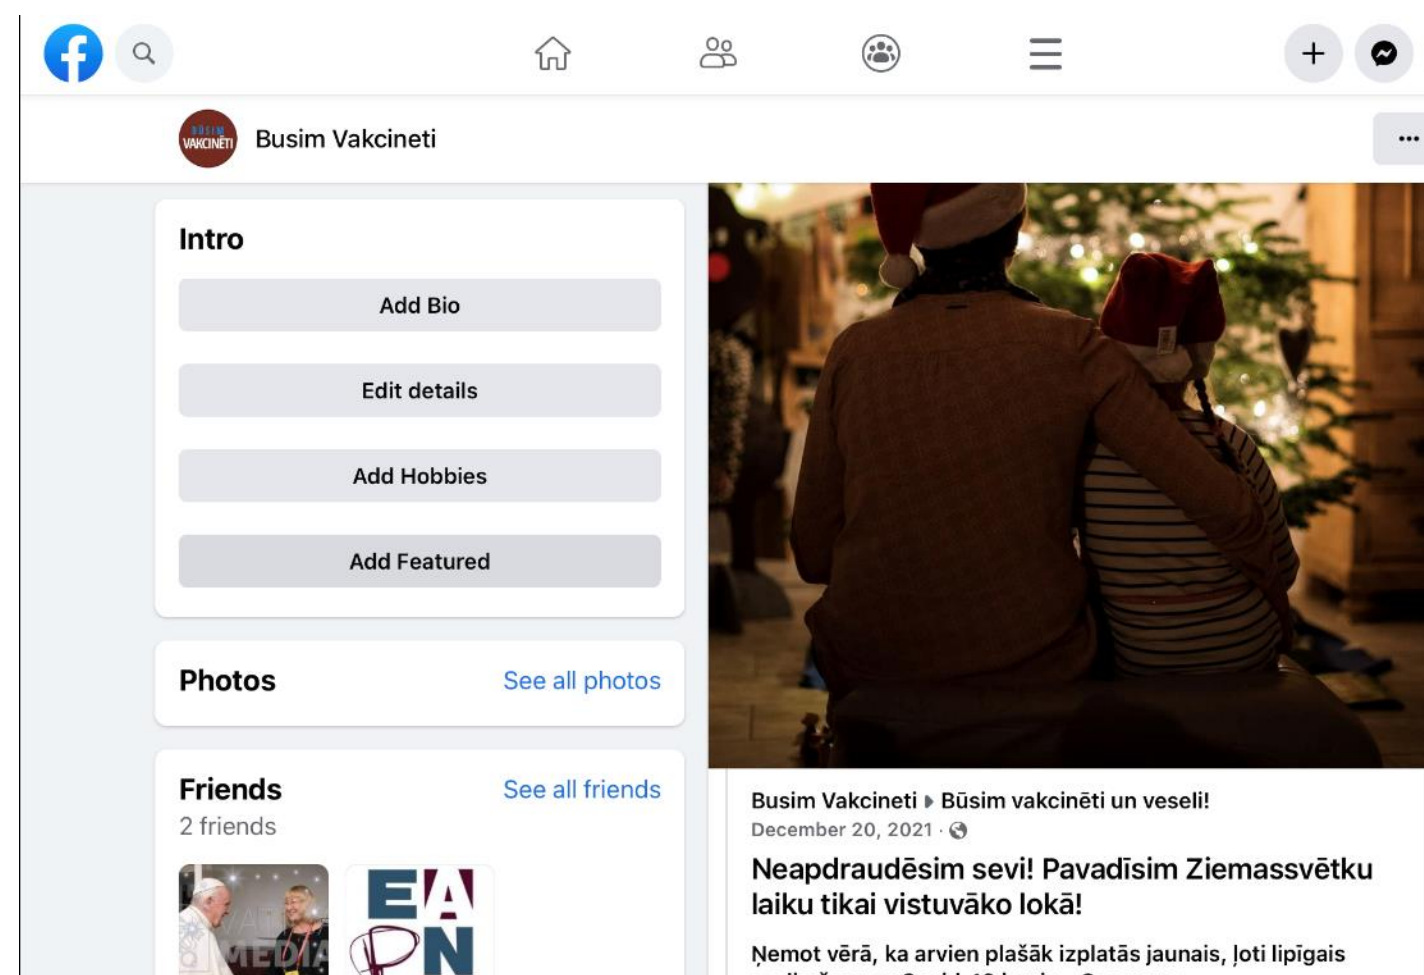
BŪSIM VAKCINĒTI

Busim Vakcineti

Intro

Add Bio

Edit details

Add Hobbies

Add Featured

Photos

See all photos

Friends

See all friends

2 friends

MEDIA

EA
PN

Busim Vakcineti ▸ Būsim vakcinēti un veseli!

December 20, 2021 ·

Neapdraudēsim sevi! Pavadīsim Ziemassvētku laiku tikai vistuvāko lokā!

Ņemot vērā, ka arvien plašāk izplatās jaunais, ļoti lipīgais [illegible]